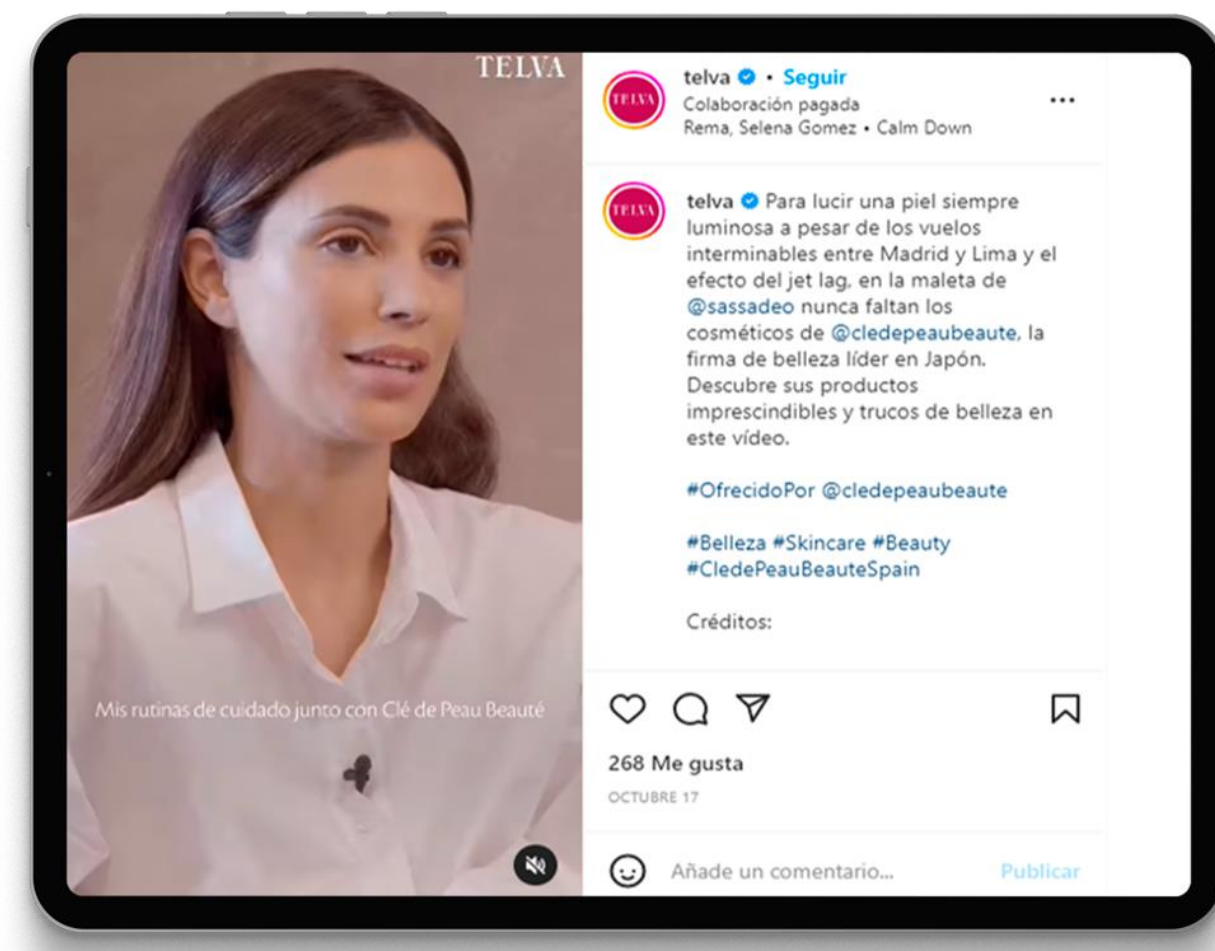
TELVA

Mis rutinas de cuidado junto con Clé de Peau Beauté

TELVA

telva • Seguir
Colaboración pagada
Rema, Selena Gomez • Calm Down

...

TELVA

telva Para lucir una piel siempre luminosa a pesar de los vuelos interminables entre Madrid y Lima y el efecto del jet lag, en la maleta de @sassadeo nunca faltan los cosméticos de @cledepeaubeaute, la firma de belleza líder en Japón. Descubre sus productos imprescindibles y trucos de belleza en este vídeo.

#OfrecidoPor @cledepeaubeaute

#Belleza #Skincare #Beauty #CledePeauBeauteSpain

Créditos:

268 Me gusta
OCTUBRE 17

Añade un comentario...
Publicar